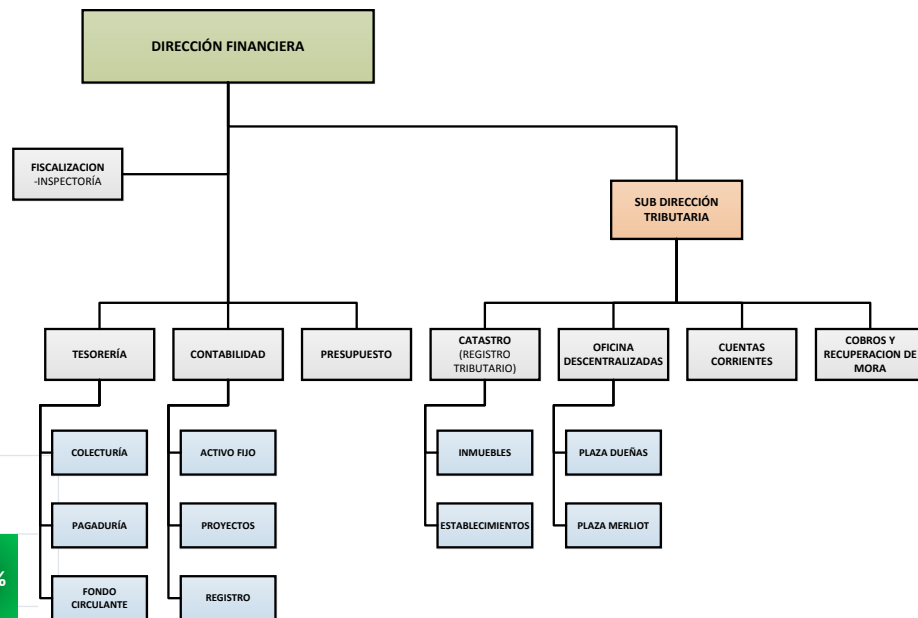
DIRECCIÓN FINANCIERA

FISCALIZACION -INSPECTORÍA

SUB DIRECCIÓN TRIBUTARIA

TESORERÍA

CONTABILIDAD

PRESUPUESTO

CATASTRO (REGISTRO TRIBUTARIO)

OFICINA DESCENTRALIZADAS

CUENTAS CORRIENTES

COBROS Y RECUPERACION DE MORA

COLECTURÍA

PAGADURÍA

FONDO CIRCULANTE

ACTIVO FIJO

PROYECTOS

REGISTRO

INMUEBLES

ESTABLECIMIENTOS

PLAZA DUEÑAS

PLAZA MERLIOT

%